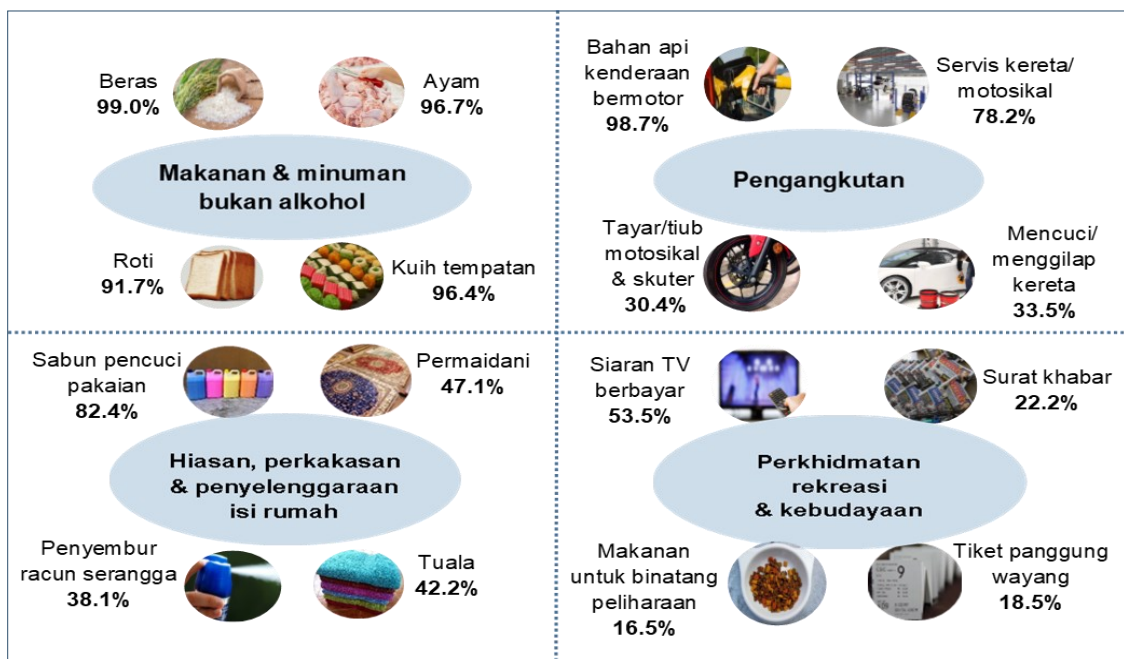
Beras
99.0%

Ayam
96.7%

Makanan & minuman bukan alkohol

Roti
91.7%

Kuih tempatan
96.4%

Bahan api kenderaan bermotor
98.7%

Servis kereta/ motosikal
78.2%

Pengangkutan

Tayar/tiub motosikal & skuter
30.4%

Mencuci/ menggilap kereta
33.5%

Sabun pencuci pakaian
82.4%

Permaidani
47.1%

Hiasan, perkakasan & penyelenggaraan isi rumah

Penyembur racun serangga
38.1%

Tuala
42.2%

Siaran TV berbayar
53.5%

Surat khabar
22.2%

Perkhidmatan rekreasi & kebudayaan

Makanan untuk binatang peliharaan
16.5%

Tiket panggung wayang
18.5%